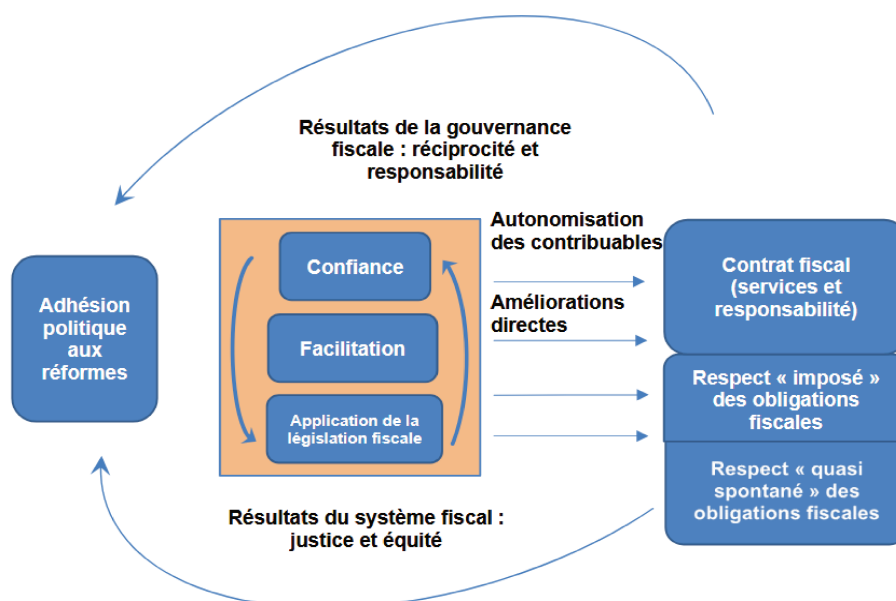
Résultats de la gouvernance fiscale : réciprocité et responsabilité

Adhésion politique aux réformes

Confiance

Facilitation

Application de la législation fiscale

Autonomisation des contribuables

Améliorations directes

Contrat fiscal (services et responsabilité)

Respect « imposé » des obligations fiscales

Respect « quasi spontané » des obligations fiscales

Résultats du système fiscal : justice et équité